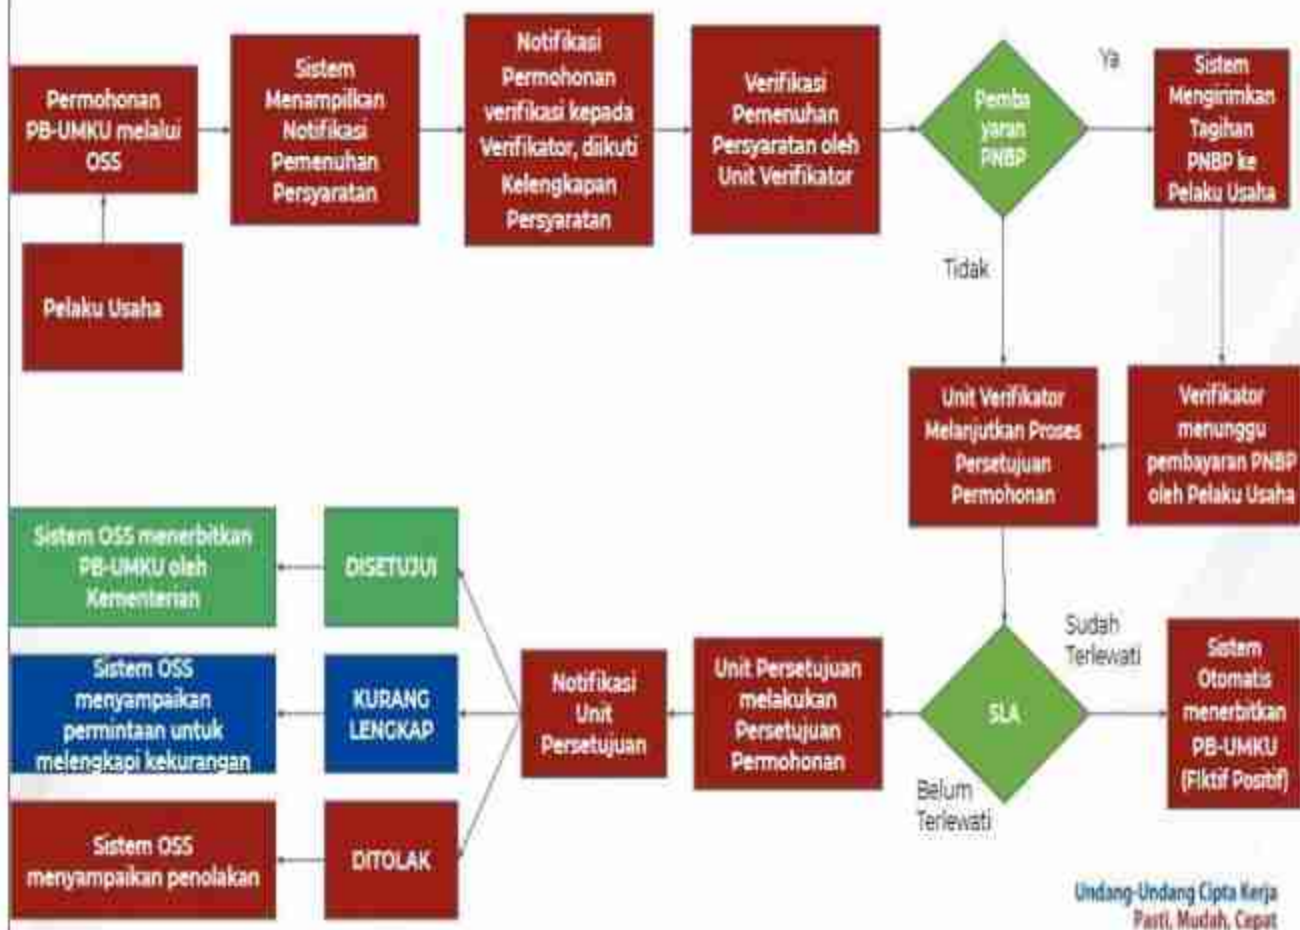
Permohonan PB-UMKU melalui OSS

Pelaku Usaha

Sistem Menampilkan Notifikasi Pemenuhan Persyaratan

Notifikasi Permohonan verifikasi kepada Verifikator, diikuti Kelengkapan Persyaratan

Verifikasi Pemenuhan Persyaratan oleh Unit Verifikator

Pemba yaran PNBP

Ya

Sistem Mengirimkan Tagihan PNBP ke Pelaku Usaha

Tidak

Verifikator menunggu pembayaran PNBP oleh Pelaku Usaha

Unit Verifikator Melanjutkan Proses Persetujuan Permohonan

SLA

Sudah Terlewati

Sistem Otomatis menerbitkan PB-UMKU (Fiktif Positif)

Belum Terlewati

Unit Persetujuan melakukan Persetujuan Permohonan

Notifikasi Unit Persetujuan

DISETUJUI

Sistem OSS menerbitkan PB-UMKU oleh Kementerian

KURANG LENGKAP

Sistem OSS menyampaikan permintaan untuk melengkapi kekurangan

DITOLAK

Sistem OSS menyampaikan penolakan

Undang-Undang Cipta Kerja
Pasti, Mudah, Cepat